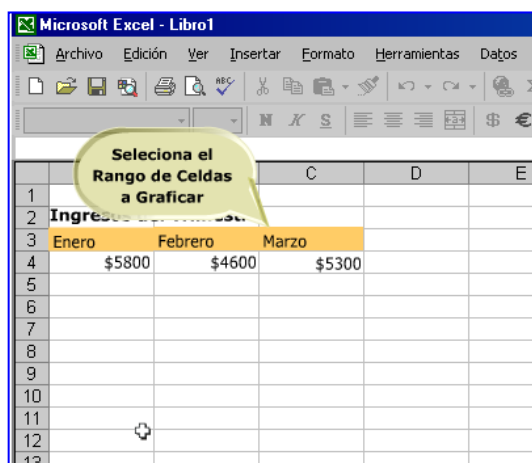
Microsoft Excel - Libro1

Archivo Edición Ver Insertar Formato Herramientas Datos

N K S $ €

Seleciona el Rango de Celdas a Graficar

| | A | B | C | D | E |
|---|---|---|---|---|---|
| 1 | | | | | |
| 2 | Ingresos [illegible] | | | | |
| 3 | Enero | Febrero | Marzo | | |
| 4 | \$5800 | \$4600 | \$5300 | | |
| 5 | | | | | |
| 6 | | | | | |
| 7 | | | | | |
| 8 | | | | | |
| 9 | | | | | |
| 10 | | | | | |
| 11 | | | | | |
| 12 | | | | | |
| 13 | | | | | |